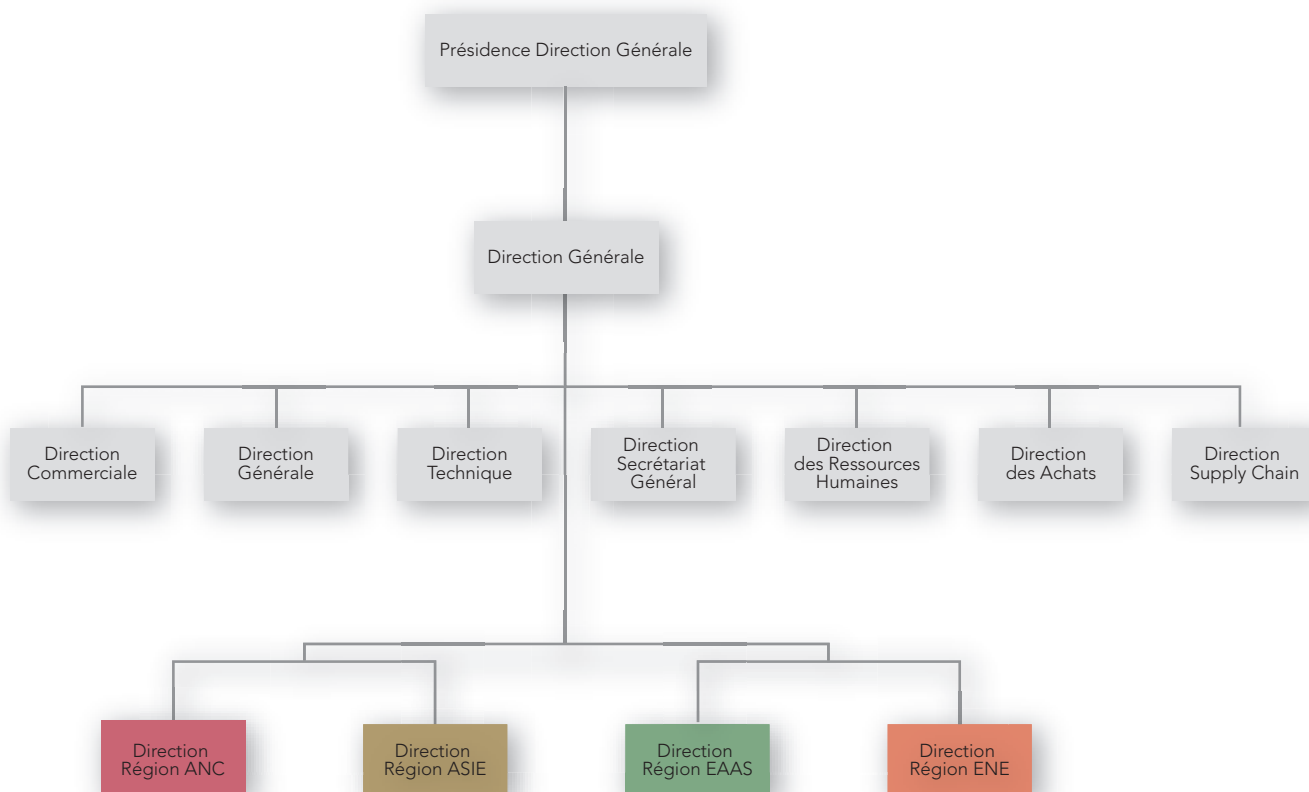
Présidence Direction Générale

Direction Générale

Direction Commerciale

Direction Générale

Direction Technique

Direction Secrétariat Général

Direction des Ressources Humaines

Direction des Achats

Direction Supply Chain

Direction Région ANC

Direction Région ASIE

Direction Région EAAS

Direction Région ENE